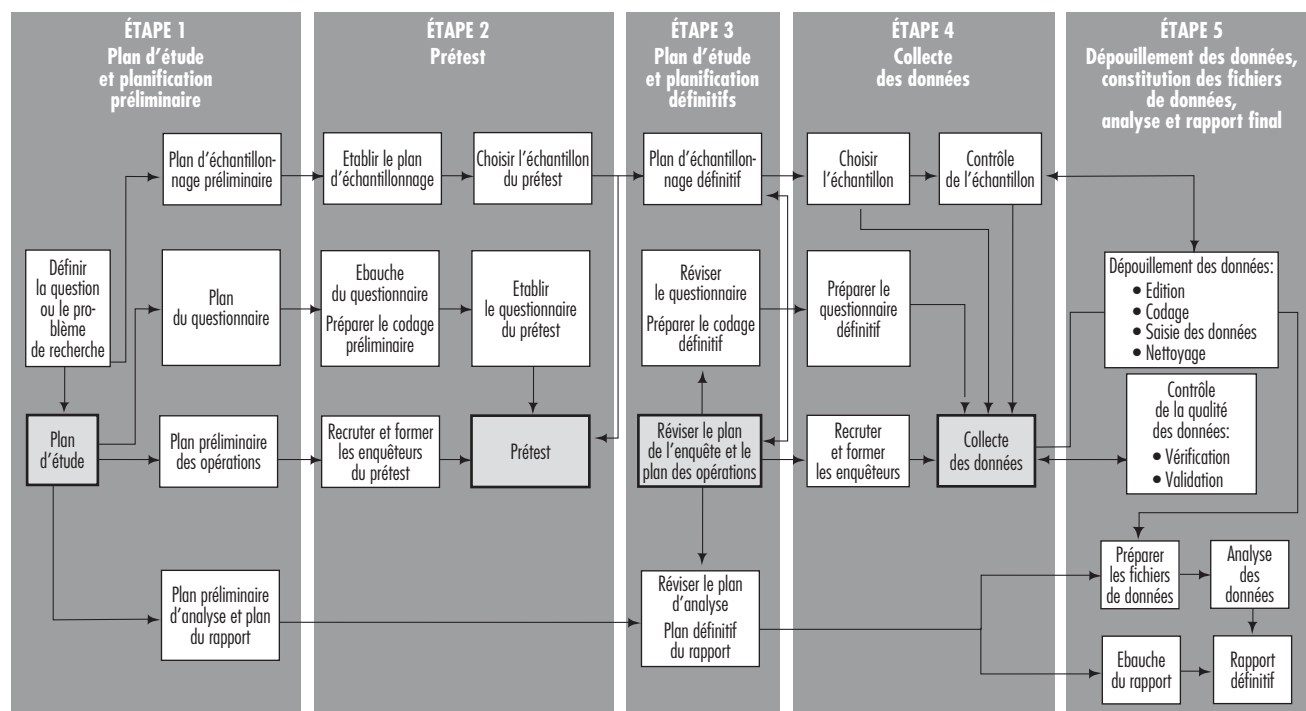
ÉTAPE 1
Plan d'étude et planification préliminaire

ÉTAPE 2
Prétest

ÉTAPE 3
Plan d'étude et planification définitifs

ÉTAPE 4
Collecte des données

ÉTAPE 5
Dépouillement des données, constitution des fichiers de données, analyse et rapport final

Définir la question ou le problème de recherche

Plan d'étude

Plan d'échantillonnage préliminaire

Plan du questionnaire

Plan préliminaire des opérations

Plan préliminaire d'analyse et plan du rapport

Etablir le plan d'échantillonnage

Choisir l'échantillon du prétest

Ebauche du questionnaire
Préparer le codage préliminaire

Etablir le questionnaire du prétest

Recruter et former les enquêteurs du prétest

Prétest

Plan d'échantillonnage définitif

Réviser le questionnaire
Préparer le codage définitif

Réviser le plan de l'enquête et le plan des opérations

Réviser le plan d'analyse
Plan définitif du rapport

Choisir l'échantillon

Contrôle de l'échantillon

Préparer le questionnaire définitif

Recruter et former les enquêteurs

Collecte des données

Dépouillement des données:
• Edition
• Codage
• Saisie des données
• Nettoyage

Contrôle de la qualité des données:
• Vérification
• Validation

Préparer les fichiers de données

Analyse des données

Ebauche du rapport

Rapport définitif